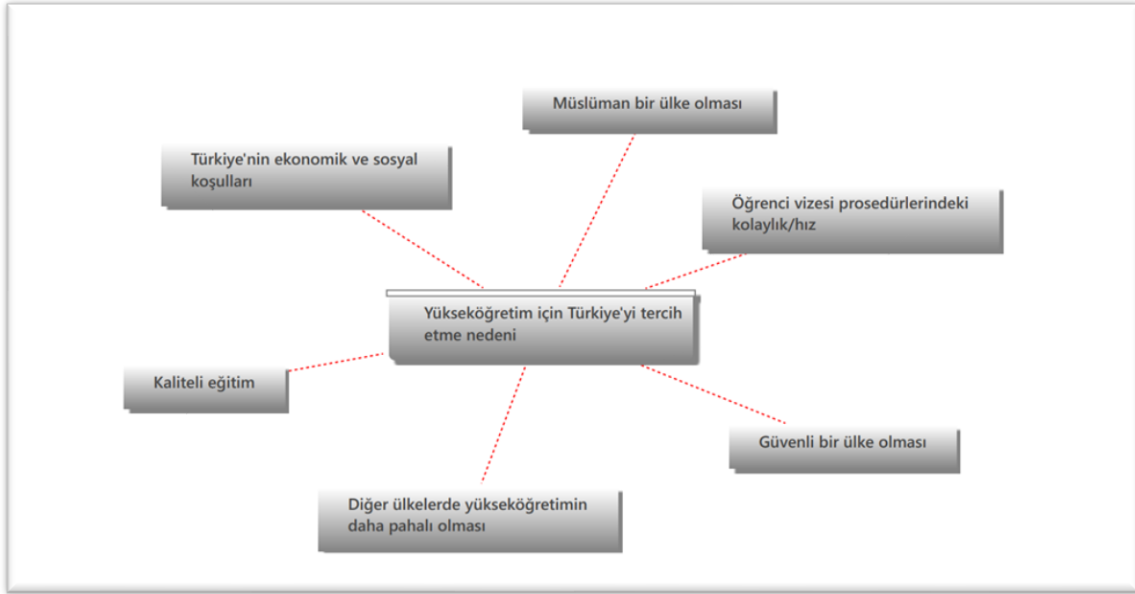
Müslüman bir ülke olması

Türkiye'nin ekonomik ve sosyal koşulları

Öğrenci vizesi prosedürlerindeki kolaylık/hız

Yükseköğretim için Türkiye'yi tercih etme nedeni

Kaliteli eğitim

Güvenli bir ülke olması

Diğer ülkelerde yükseköğretimin daha pahalı olması